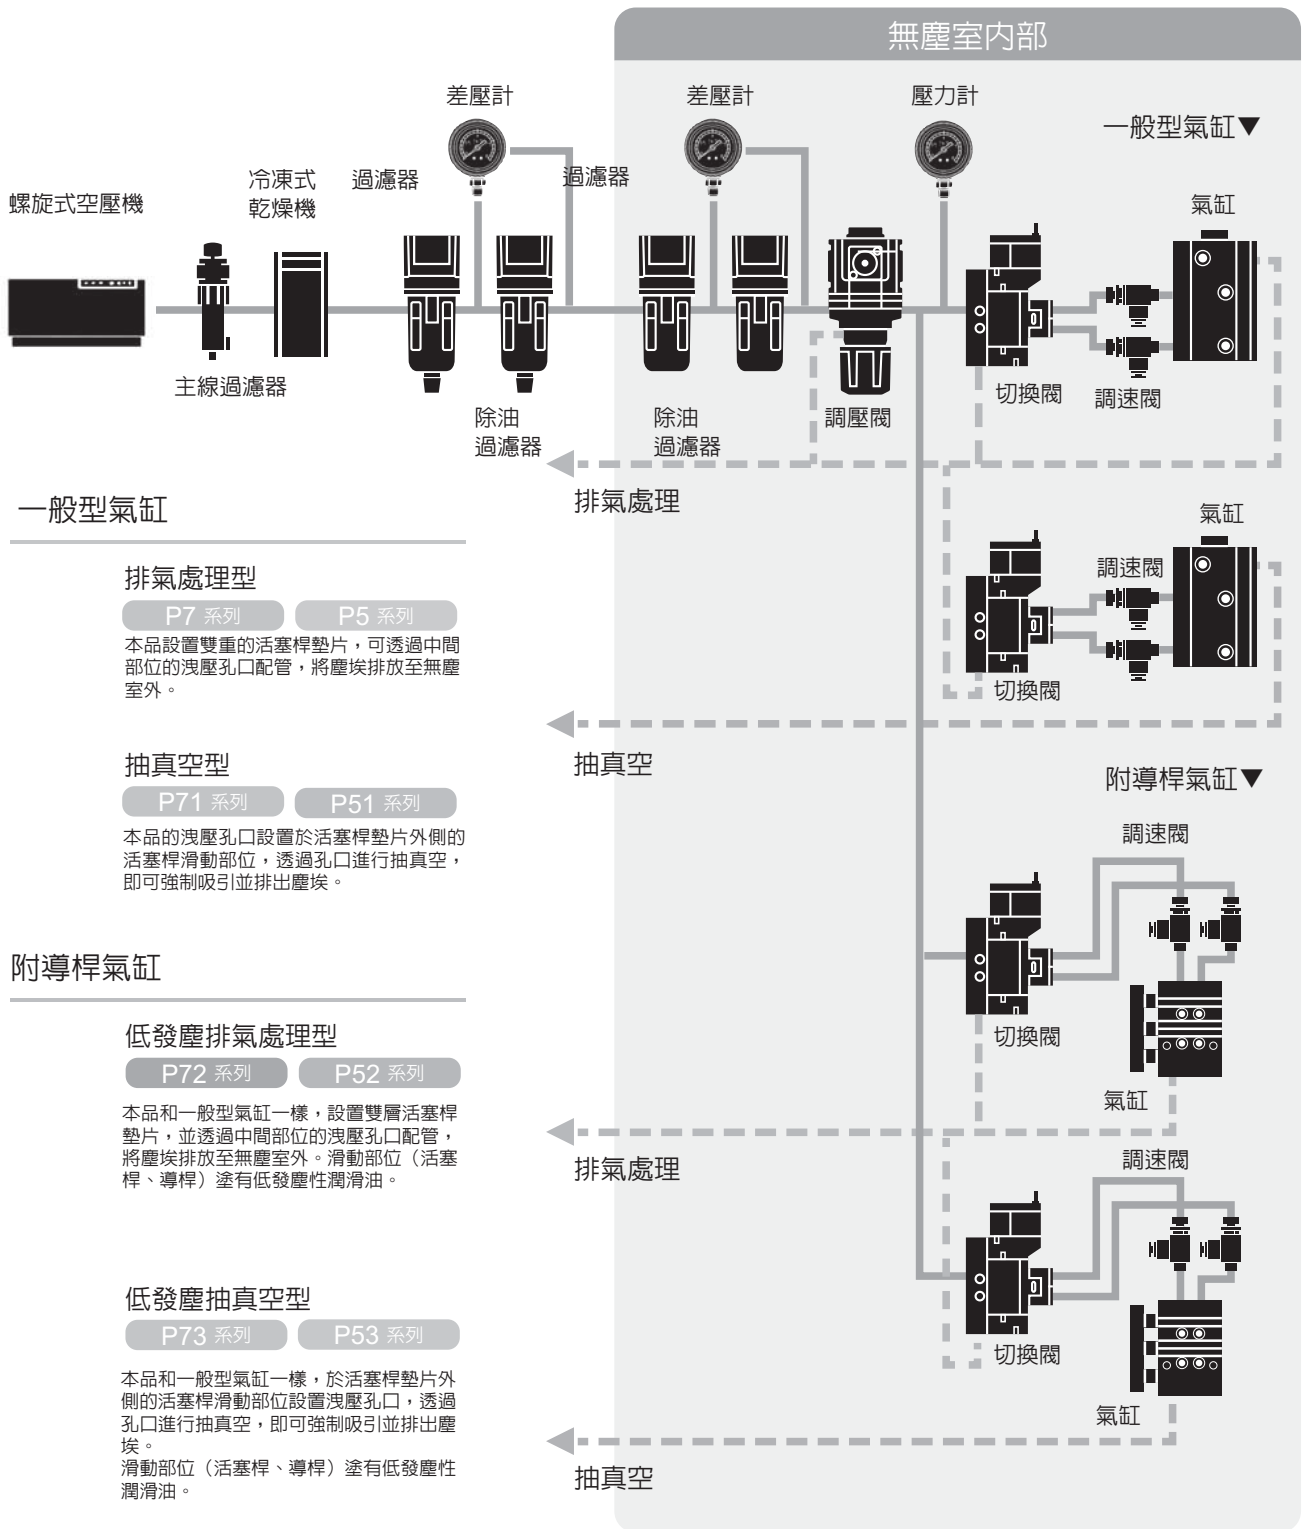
無塵室內部

差壓計
差壓計
壓力計
一般型氣缸▼
冷凍式乾燥機
過濾器
過濾器
螺旋式空壓機
氣缸
主線過濾器
除油過濾器
除油過濾器
調壓閥
切換閥
調速閥
排氣處理

一般型氣缸

排氣處理型
P7 系列 P5 系列
本品設置雙重的活塞桿墊片，可透過中間部位的洩壓孔口配管，將塵埃排放至無塵室外。

氣缸
調速閥
切換閥

抽真空型
P71 系列 P51 系列
本品的洩壓孔口設置於活塞桿墊片外側的活塞桿滑動部位，透過孔口進行抽真空，即可強制吸引並排出塵埃。

抽真空

附導桿氣缸▼
調速閥

附導桿氣缸

低發塵排氣處理型
P72 系列 P52 系列
本品和一般型氣缸一樣，設置雙層活塞桿墊片，並透過中間部位的洩壓孔口配管，將塵埃排放至無塵室外。滑動部位（活塞桿、導桿）塗有低發塵性潤滑油。

切換閥
氣缸
排氣處理
調速閥

低發塵抽真空型
P73 系列 P53 系列
本品和一般型氣缸一樣，於活塞桿墊片外側的活塞桿滑動部位設置洩壓孔口，透過孔口進行抽真空，即可強制吸引並排出塵埃。
滑動部位（活塞桿、導桿）塗有低發塵性潤滑油。

切換閥
氣缸
抽真空